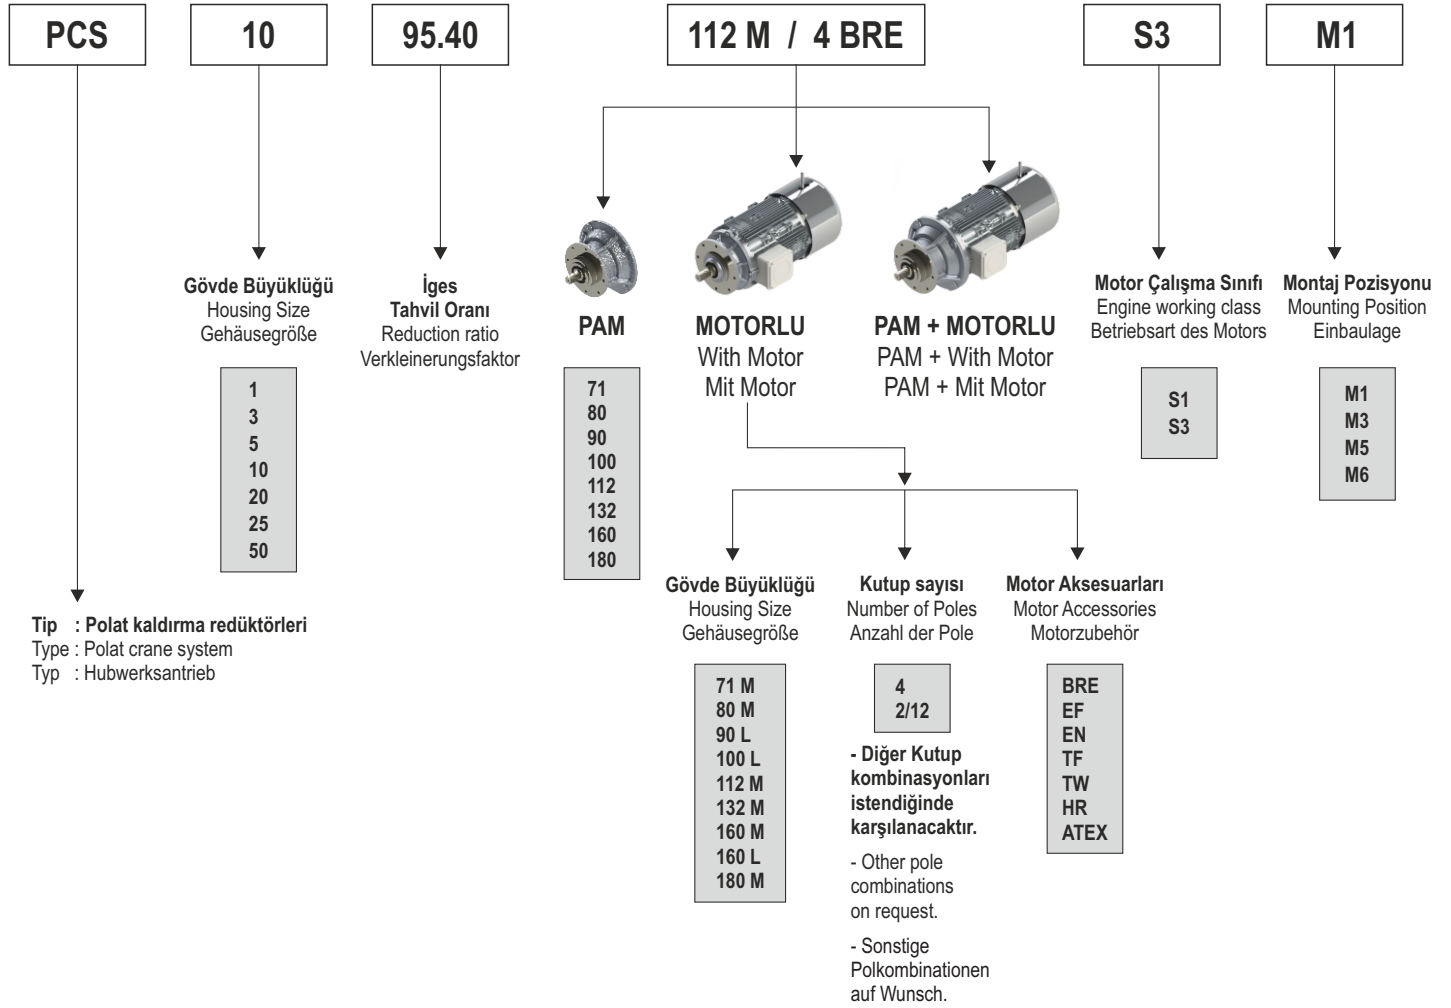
PCS

10

95.40

112 M / 4 BRE

S3

M1

Gövde Büyüklüğü
Housing Size
Gehäusegröße

1
3
5
10
20
25
50

İges
Tahvil Oranı
Reduction ratio
Verkleinerungsfaktor

PAM

71
80
90
100
112
132
160
180

MOTORLU
With Motor
Mit Motor

PAM + MOTORLU
PAM + With Motor
PAM + Mit Motor

Motor Çalışma Sınıfı
Engine working class
Betriebsart des Motors

S1
S3

Montaj Pozisyonu
Mounting Position
Einbaulage

M1
M3
M5
M6

Tip : Polat kaldırma redüktörleri
Type : Polat crane system
Typ : Hubwerksantrieb

Gövde Büyüklüğü
Housing Size
Gehäusegröße

71 M
80 M
90 L
100 L
112 M
132 M
160 M
160 L
180 M

Kutup sayısı
Number of Poles
Anzahl der Pole

4
2/12

- Diğer Kutup kombinasyonları istendiğinde karşılanacaktır.

- Other pole combinations on request.

- Sonstige Polkombinationen auf Wunsch.

Motor Aksesuarları
Motor Accessories
Motorzubehör

BRE
EF
EN
TF
TW
HR
ATEX